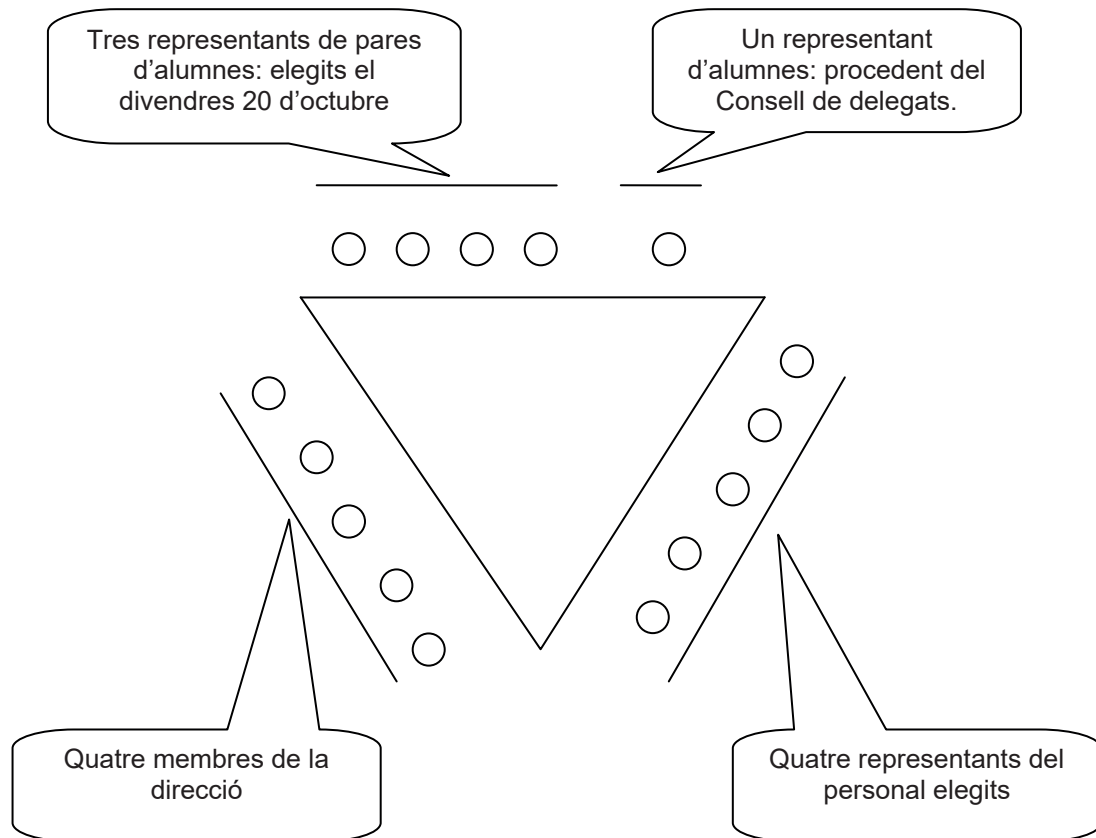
Tres representants de pares d’alumnes: elegits el divendres 20 d’octubre

Un representant d’alumnes: procedent del Consell de delegats.

Quatre membres de la direcció

Quatre representants del personal elegits